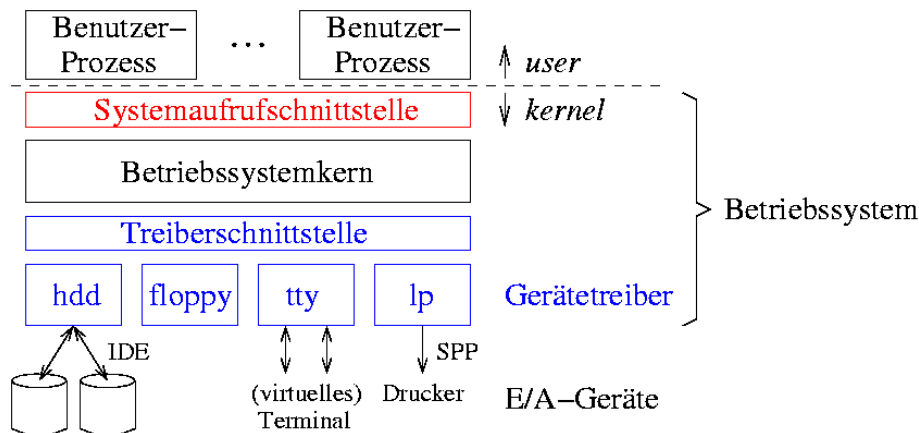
Benutzer–Prozess

...

Benutzer–Prozess

user

Systemaufrufschnittstelle

kernel

Betriebssystemkern

Betriebssystem

Treiberschnittstelle

hdd

floppy

tty

lp

Gerätetreiber

IDE

SPP

(virtuelles) Terminal

Drucker

E/A–Geräte